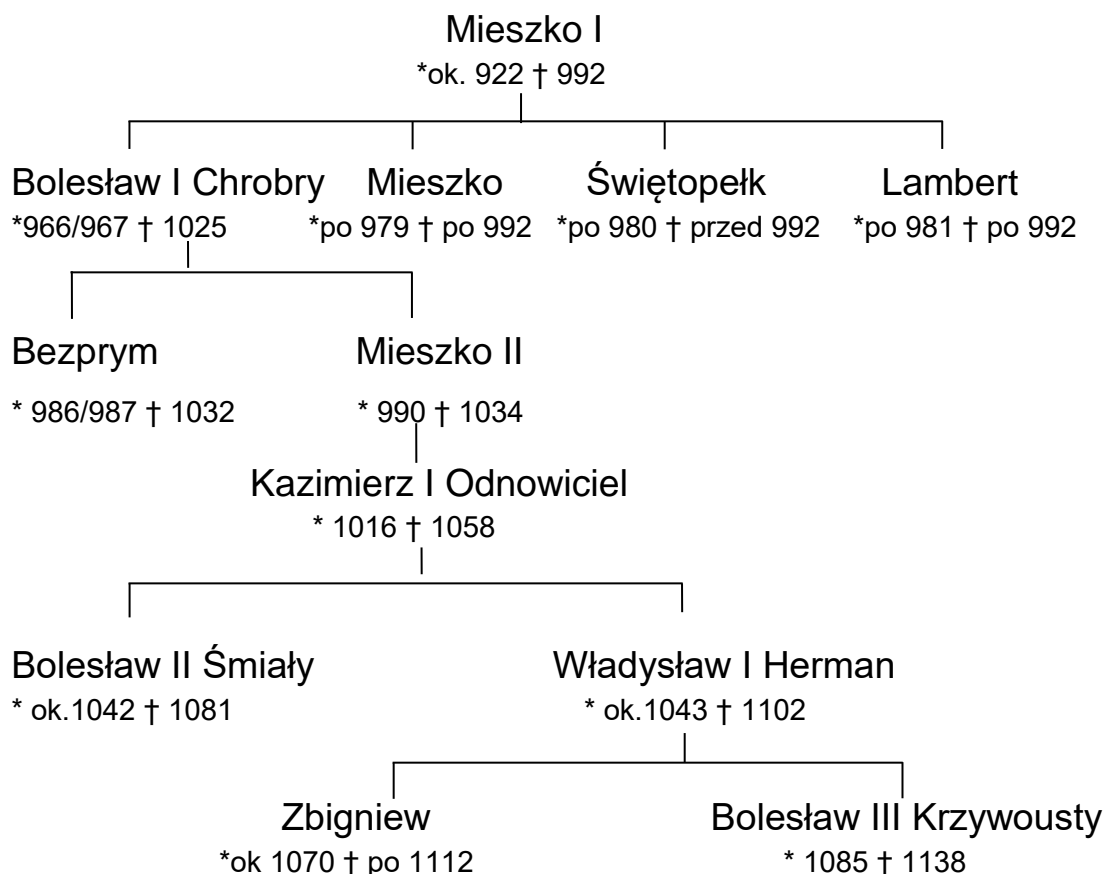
Mieszko I
*ok. 922 † 992

Bolesław I Chrobry
*966/967 † 1025

Mieszko
*po 979 † po 992

Świętopełk
*po 980 † przed 992

Lambert
*po 981 † po 992

Bezprym
* 986/987 † 1032

Mieszko II
* 990 † 1034

Kazimierz I Odnowiciel
* 1016 † 1058

Bolesław II Śmiały
* ok.1042 † 1081

Władysław I Herman
* ok.1043 † 1102

Zbigniew
*ok 1070 † po 1112

Bolesław III Krzywousty
* 1085 † 1138